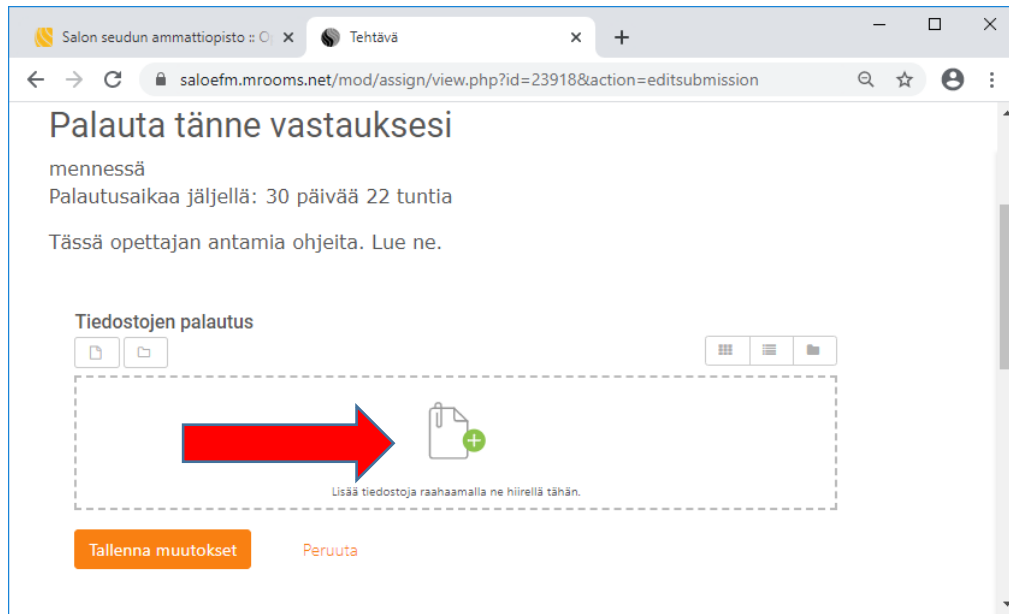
Salon seudun ammattiopisto :: O

Tehtävä

saloefm.mrooms.net/mod/assign/view.php?id=23918&action=editsubmission

Palauta tänne vastauksesi

mennessä
Palautusaikaa jäljellä: 30 päivää 22 tuntia

Tässä opettajan antamia ohjeita. Lue ne.

Tiedostojen palautus

Lisää tiedostoja raahaamalla ne hiirellä tähän.

Tallenna muutokset

Peruuta